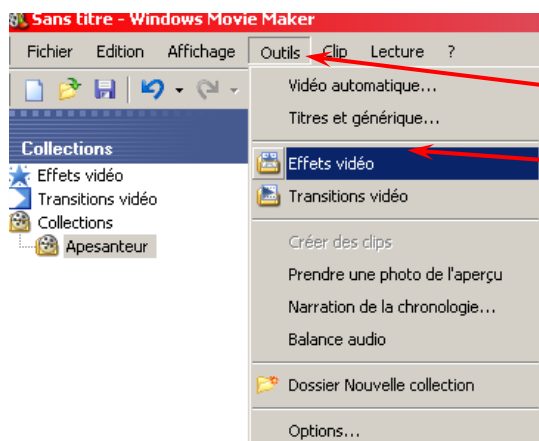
Sans titre - Windows Movie Maker

Fichier Edition Affichage Outils Clip Lecture ?

Collections
Effets vidéo
Transitions vidéo
Collections
Apesanteur

Vidéo automatique...
Titres et générique...
Effets vidéo
Transitions vidéo
Créer des clips
Prendre une photo de l'aperçu
Narration de la chronologie...
Balance audio
Dossier Nouvelle collection
Options...